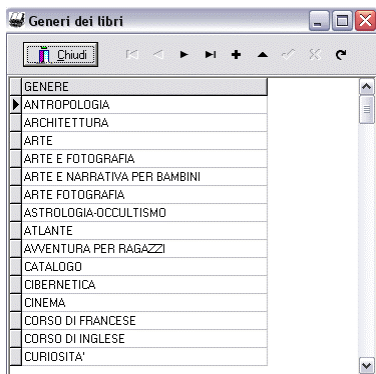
Generi dei libri

Chiudi

| GENERE |
|---|
| ANTROPOLOGIA |
| ARCHITETTURA |
| ARTE |
| ARTE E FOTOGRAFIA |
| ARTE E NARRATIVA PER BAMBINI |
| ARTE FOTOGRAFIA |
| ASTROLOGIA-OCCULTISMO |
| ATLANTE |
| AVVENTURA PER RAGAZZI |
| CATALOGO |
| CIBERNETICA |
| CINEMA |
| CORSO DI FRANCESE |
| CORSO DI INGLESE |
| CURIOSITA' |